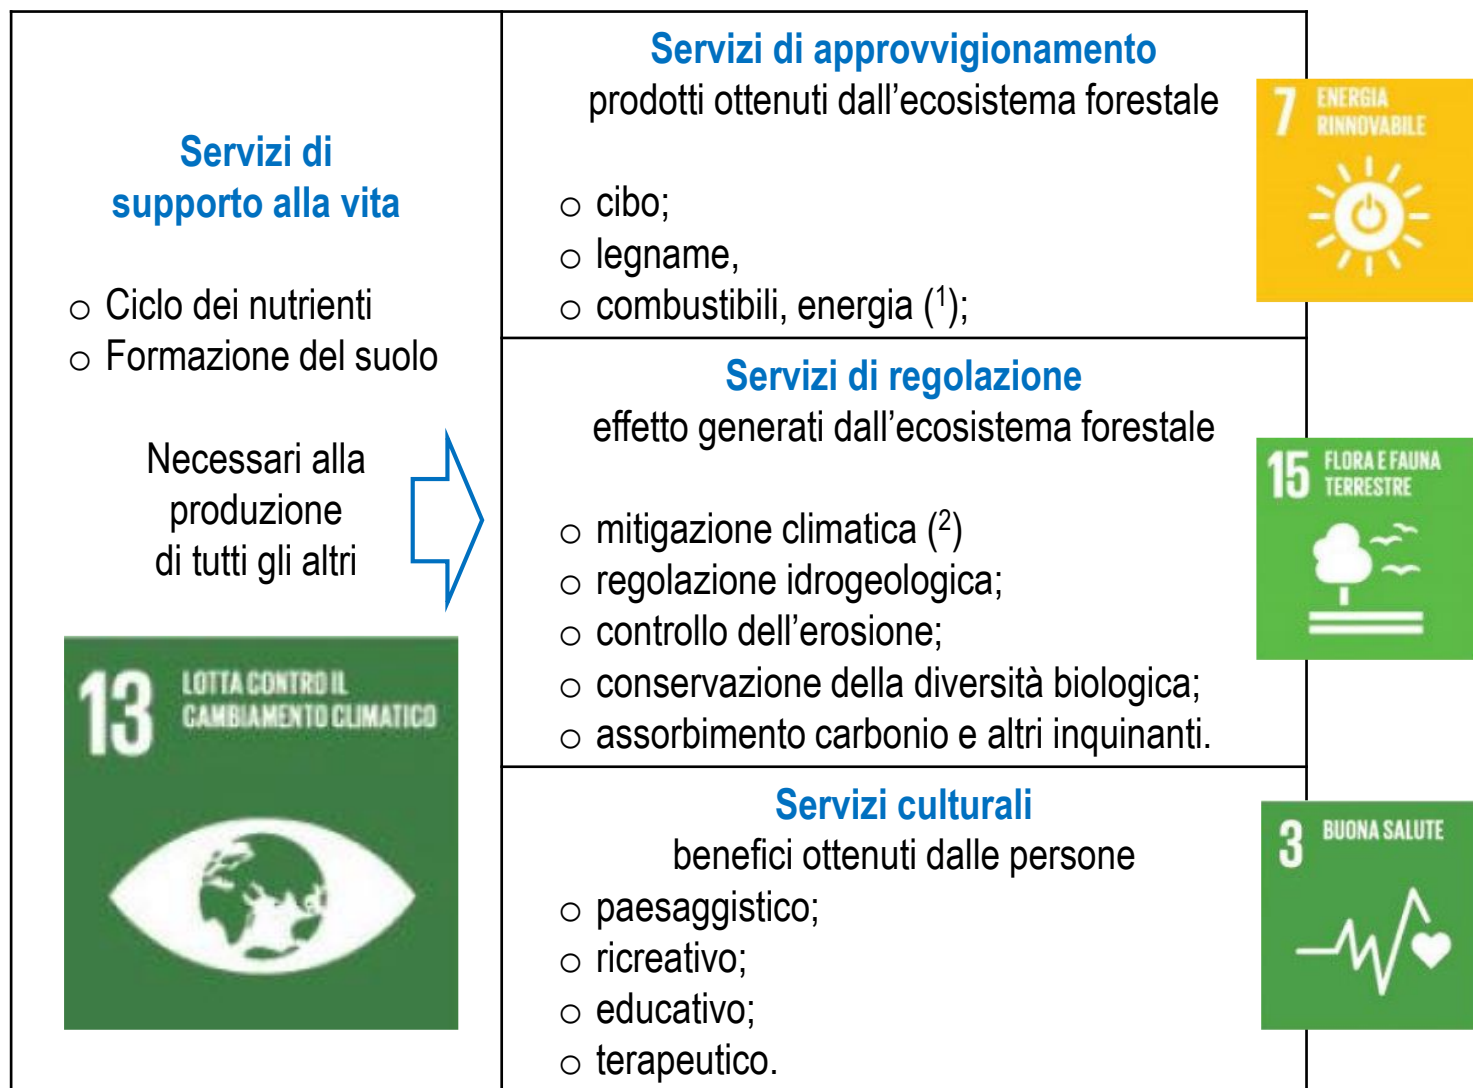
Servizi di supporto alla vita

○ Ciclo dei nutrienti
○ Formazione del suolo

Necessari alla produzione di tutti gli altri

13 LOTTA CONTRO IL CAMBIAMENTO CLIMATICO

Servizi di approvvigionamento
prodotti ottenuti dall'ecosistema forestale

○ cibo;
○ legname,
○ combustibili, energia ($^1$);

7 ENERGIA RINNOVABILE

Servizi di regolazione
effetto generati dall'ecosistema forestale

○ mitigazione climatica ($^2$)
○ regolazione idrogeologica;
○ controllo dell'erosione;
○ conservazione della diversità biologica;
○ assorbimento carbonio e altri inquinanti.

15 FLORA E FAUNA TERRESTRE

Servizi culturali
benefici ottenuti dalle persone
○ paesaggistico;
○ ricreativo;
○ educativo;
○ terapeutico.

3 BUONA SALUTE